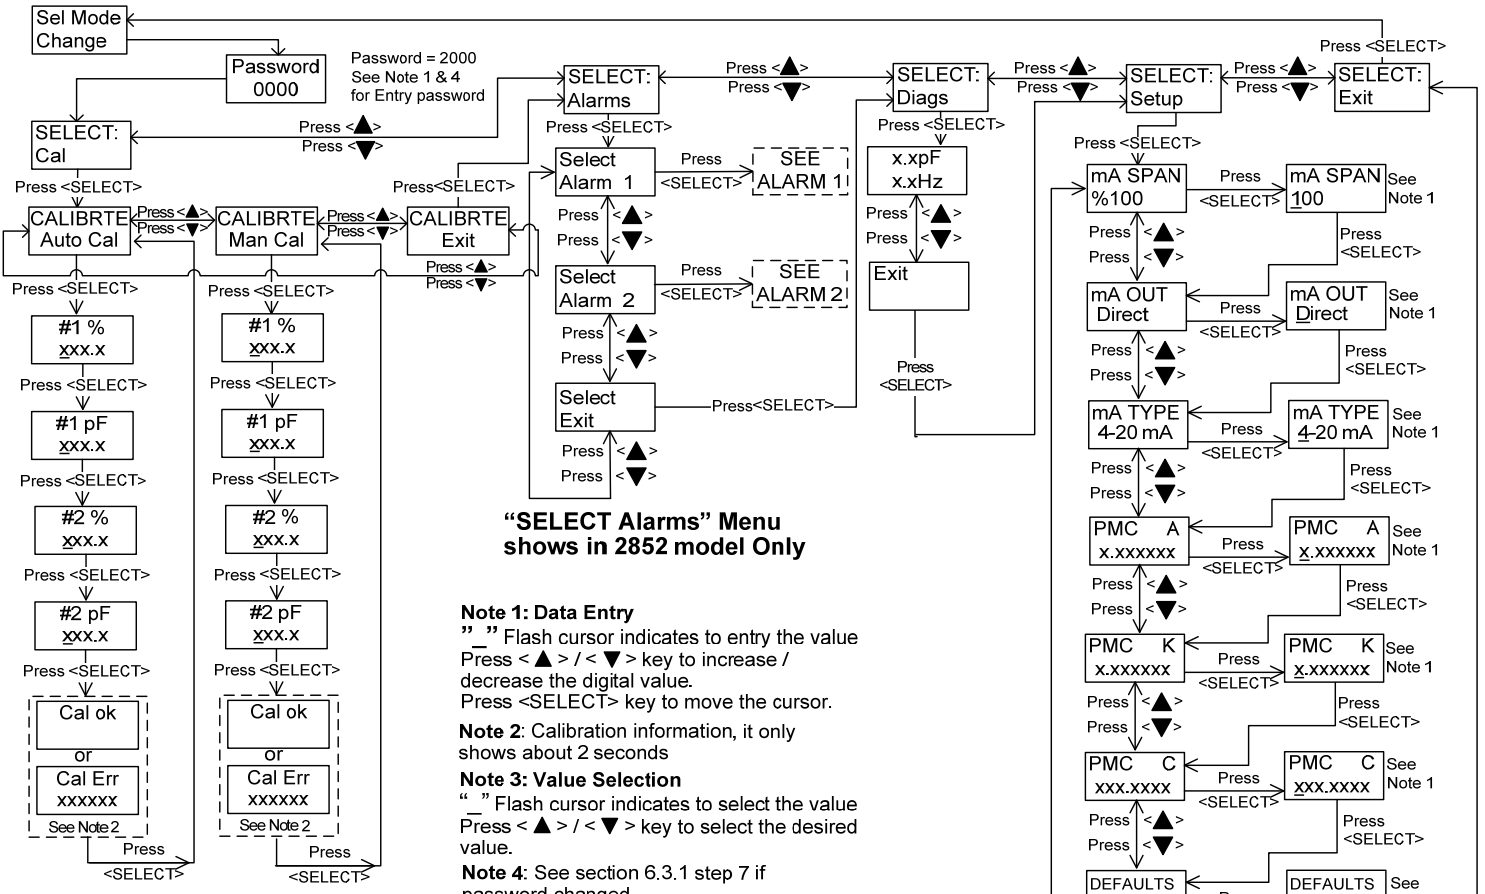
Sel Mode Change

Password 0000

Password = 2000
See Note 1 & 4
for Entry password

SELECT: Cal

Press <▲>
Press <▼>

SELECT: Alarms

Press <▲>
Press <▼>

SELECT: Diags

Press <▲>
Press <▼>

SELECT: Setup

Press <▲>
Press <▼>

SELECT: Exit

Press <SELECT>

Press <SELECT>

CALIBRTE Auto Cal

Press <▲>
Press <▼>

CALIBRTE Man Cal

Press <▲>
Press <▼>

CALIBRTE Exit

Press<SELECT>

Press <▲>
Press <▼>

Press <SELECT>

Select Alarm 1

Press <SELECT>

SEE ALARM 1

Press <▲>
Press <▼>

Select Alarm 2

Press <SELECT>

SEE ALARM 2

Press <▲>
Press <▼>

Select Exit

Press<SELECT>

Press <▲>
Press <▼>

Press <SELECT>

x.xpF x.xHz

Press <▲>
Press <▼>

Exit

Press <SELECT>

Press <SELECT>

mA SPAN %100

Press <SELECT>

mA SPAN 100

See Note 1

Press <SELECT>

Press <▲>
Press <▼>

mA OUT Direct

Press <SELECT>

mA OUT Direct

See Note 1

Press <SELECT>

Press <▲>
Press <▼>

mA TYPE 4-20 mA

Press <SELECT>

mA TYPE 4-20 mA

See Note 1

Press <SELECT>

Press <▲>
Press <▼>

PMC A x.xxxxxx

Press <SELECT>

PMC A x.xxxxxx

See Note 1

Press <SELECT>

Press <▲>
Press <▼>

PMC K x.xxxxxx

Press <SELECT>

PMC K x.xxxxxx

See Note 1

Press <SELECT>

Press <▲>
Press <▼>

PMC C xxx.xxxx

Press <SELECT>

PMC C xxx.xxxx

See Note 1

Press <SELECT>

Press <▲>
Press <▼>

DEFAULTS

DEFAULTS See

Press <SELECT>

#1 % xxx.x

Press <SELECT>

#1 pF xxx.x

Press <SELECT>

#2 % xxx.x

Press <SELECT>

#2 pF xxx.x

Press <SELECT>

Cal ok
or
Cal Err xxxxxx
See Note 2

Press <SELECT>

Press <SELECT>

#1 % xxx.x

Press <SELECT>

#1 pF xxx.x

Press <SELECT>

#2 % xxx.x

Press <SELECT>

#2 pF xxx.x

Press <SELECT>

Cal ok
or
Cal Err xxxxxx
See Note 2

Press <SELECT>

"SELECT Alarms" Menu shows in 2852 model Only

Note 1: Data Entry
"_" Flash cursor indicates to entry the value
Press < ▲ > / < ▼ > key to increase / decrease the digital value.
Press <SELECT> key to move the cursor.

Note 2: Calibration information, it only shows about 2 seconds

Note 3: Value Selection
"_" Flash cursor indicates to select the value
Press < ▲ > / < ▼ > key to select the desired value.

Note 4: See section 6.3.1 step 7 if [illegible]